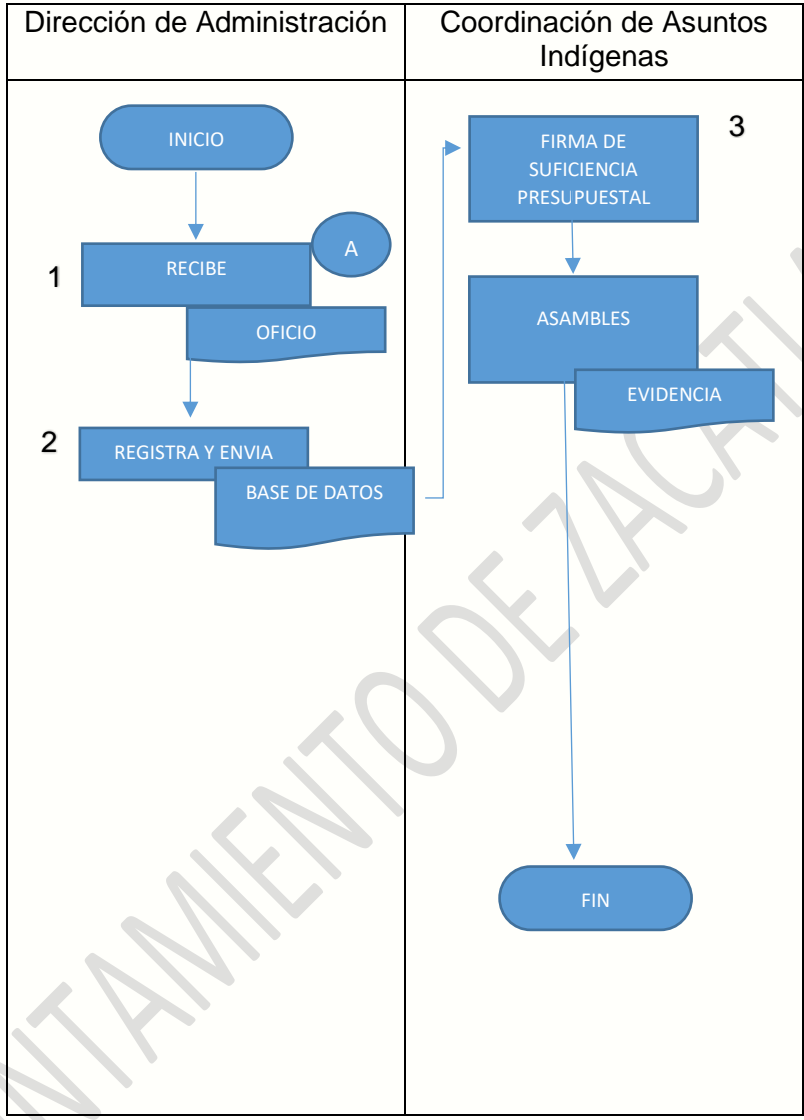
| Dirección de Administración | Coordinación de Asuntos Indígenas |
|---|---|
| INICIO<br>1 RECIBE<br>A<br>OFICIO<br>2 REGISTRA Y ENVIA<br>BASE DE DATOS | FIRMA DE SUFICIENCIA PRESUPUESTAL 3<br>ASAMBLES<br>EVIDENCIA<br>FIN |

NTAMIENTO DE ZACATE